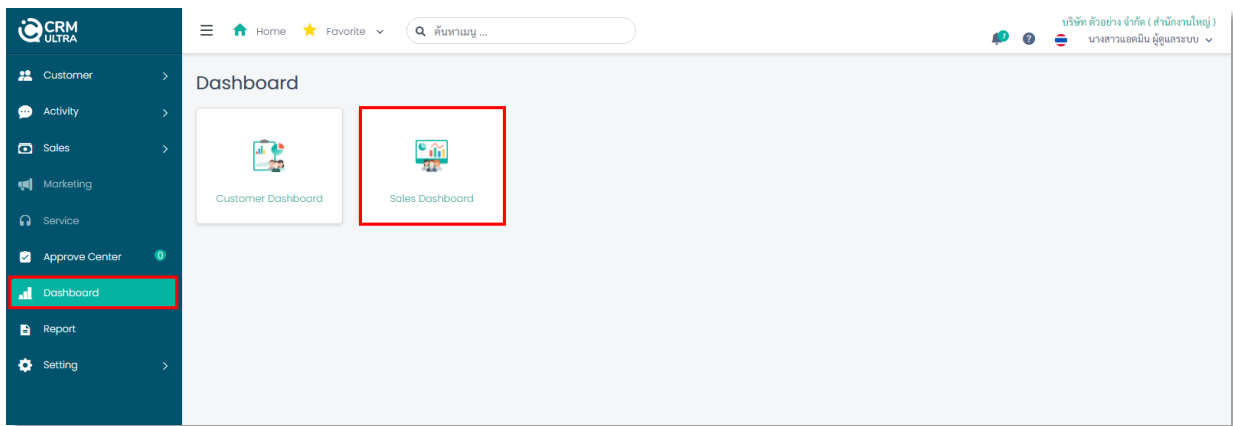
CRM ULTRA

Home Favorite

ค้นหาเมนู ...

บริษัท ตัวอย่าง จำกัด ( สำนักงานใหญ่ )

นางสาวแอดมิน ผู้ดูแลระบบ

Customer

Activity

Sales

Marketing

Service

Approve Center 0

Dashboard

Report

Setting

Dashboard

Customer Dashboard

Sales Dashboard